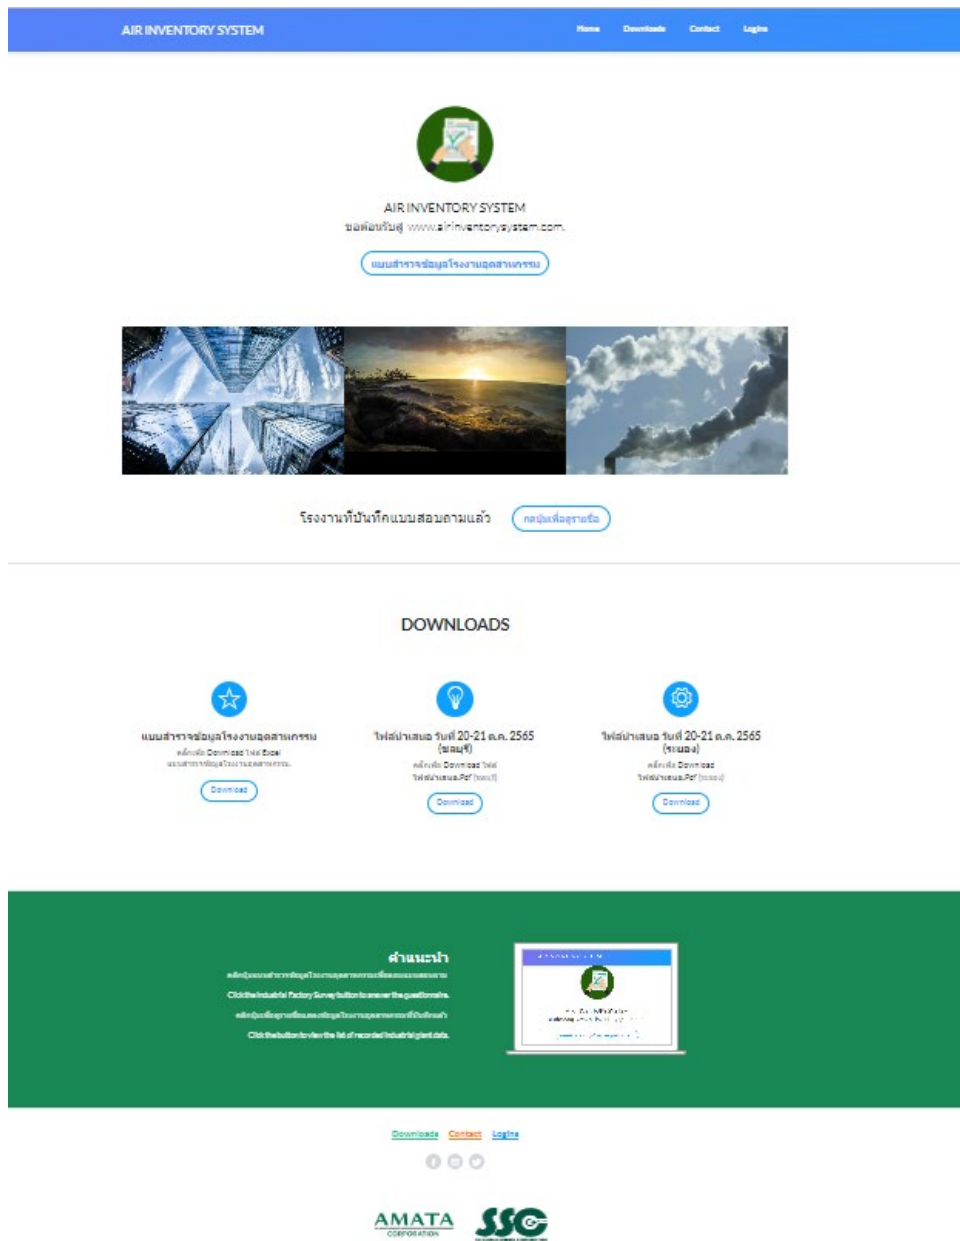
AIR INVENTORY SYSTEM

Home Downloads Contact Login

AIR INVENTORY SYSTEM
ขอต้อนรับสู่ www.airinventorysystem.com.

แบบสำรวจข้อมูลโรงงานอุตสาหกรรม

โรงงานที่บันทึกแบบสอบถามแล้ว กดปุ่มเพื่อดูรายชื่อ

DOWNLOADS

แบบสำรวจข้อมูลโรงงานอุตสาหกรรม
คลิกเพื่อ Download ไฟล์ Excel
แบบสำรวจข้อมูลโรงงานอุตสาหกรรม
Download

ไฟล์นำเสนอ วันที่ 20-21 ต.ค. 2565 (ชลบุรี)
คลิกเพื่อ Download ไฟล์
ไฟล์นำเสนอ.Pdf (ชลบุรี)
Download

ไฟล์นำเสนอ วันที่ 20-21 ต.ค. 2565 (ระยอง)
คลิกเพื่อ Download
ไฟล์นำเสนอ.Pdf (ระยอง)
Download

คำแนะนำ
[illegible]
Click the Industrial Factory Survey button to answer the questionnaire.
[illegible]
Click the button to view the list of recorded industrial plant data.

Downloads Contact Login

AMATA CORPORATION SSC